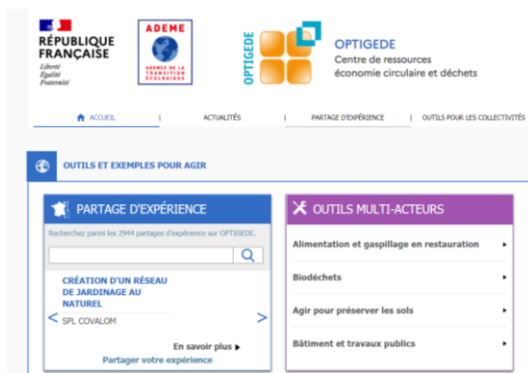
RÉPUBLIQUE FRANÇAISE
Liberté
Égalité
Fraternité

ADEME
AGENCE DE LA TRANSITION ÉCOLOGIQUE

OPTIGEDE

OPTIGEDE
Centre de ressources
économie circulaire et déchets

ACCUEIL | ACTUALITÉS | PARTAGE D'EXPÉRIENCE | OUTILS POUR LES COLLECTIVITÉS

OUTILS ET EXEMPLES POUR AGIR

PARTAGE D'EXPÉRIENCE

Recherchez parmi les 2944 partages d'expérience sur OPTIGEDE.

CRÉATION D'UN RÉSEAU DE JARDINAGE AU NATUREL

SPL COVALOM

En savoir plus
Partager votre expérience

OUTILS MULTI-ACTEURS

Alimentation et gaspillage en restauration

Biodéchets

Agir pour préserver les sols

Bâtiment et travaux publics